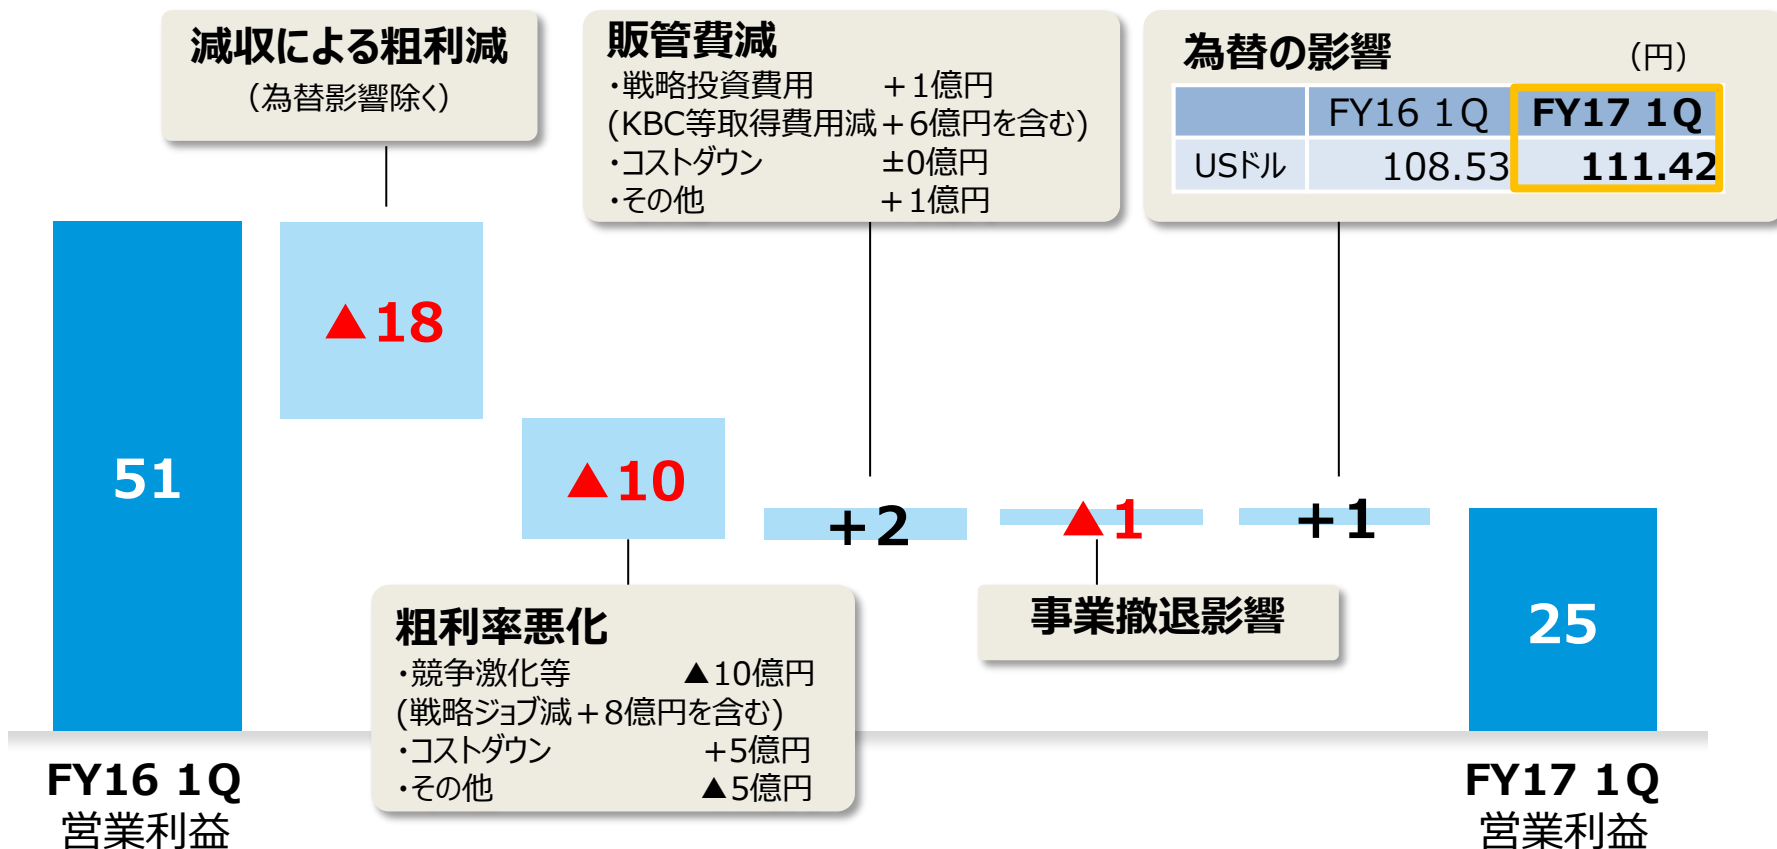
減収による粗利減
（為替影響除く）

販管費減
・戦略投資費用　＋1億円
(KBC等取得費用減＋6億円を含む)
・コストダウン　±0億円
・その他　＋1億円

為替の影響　（円）

|  | FY16 1Q | FY17 1Q |
|---|---|---|
| USドル | 108.53 | 111.42 |

51

▲18

▲10

＋2

▲1

＋1

25

粗利率悪化
・競争激化等　▲10億円
(戦略ジョブ減＋8億円を含む)
・コストダウン　＋5億円
・その他　▲5億円

事業撤退影響

FY16 1Q
営業利益

FY17 1Q
営業利益